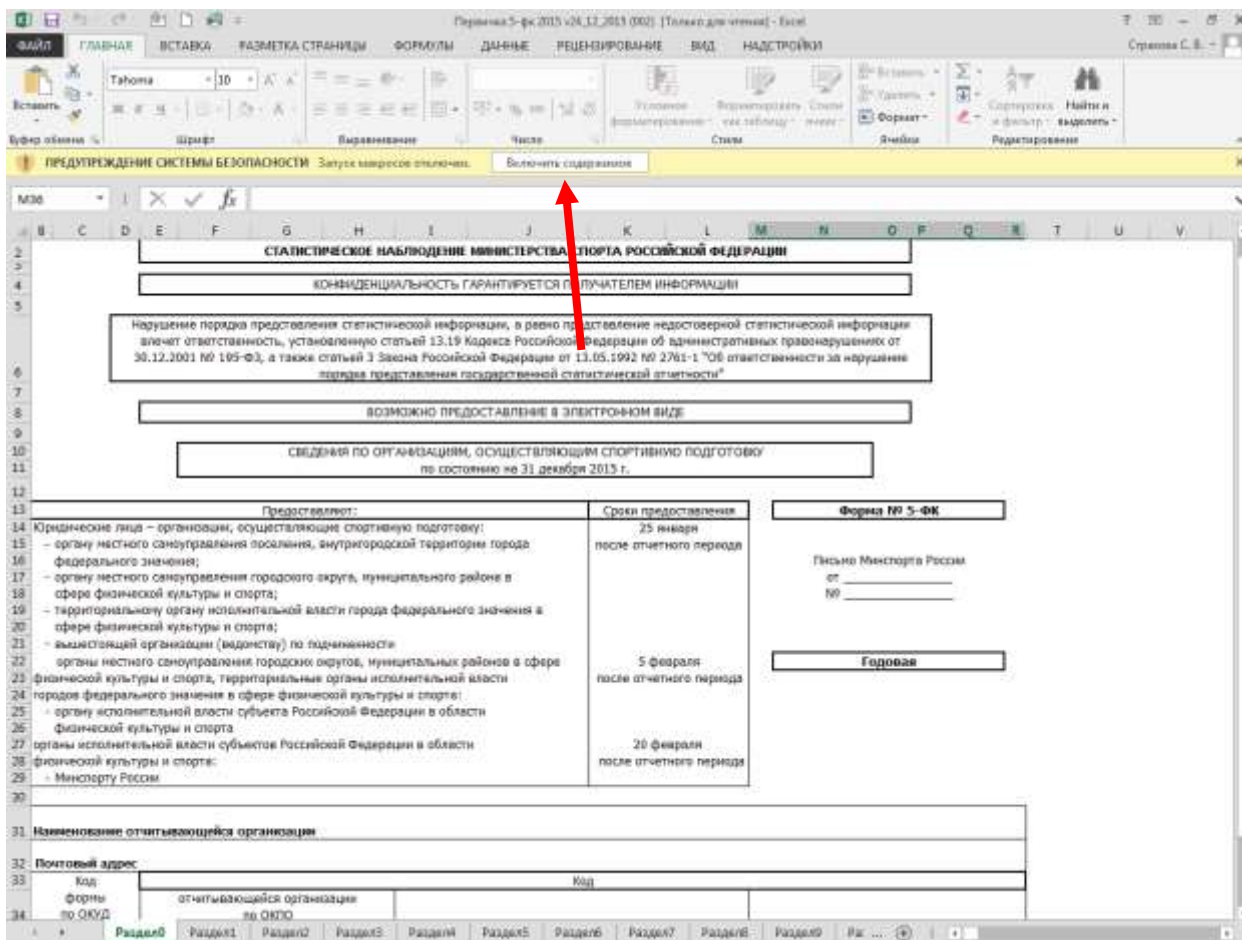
Первичка 5-фк 2015 v24_12_2015 (002) [Только для чтения] - Excel

ФАЙЛ ГЛАВНАЯ ВСТАВКА РАЗМЕТКА СТРАНИЦЫ ФОРМУЛЫ ДАННЫЕ РЕЦЕНЗИРОВАНИЕ ВИД НАДСТРОЙКИ

Страхова С. В.

Вставить Tahoma 10 Условное форматирование Форматировать как таблицу Стили ячеек Вставить Удалить Формат Сортировка и фильтр Найти и выделить

Буфер обмена Шрифт Выравнивание Число Стили Ячейки Редактирование

ПРЕДУПРЕЖДЕНИЕ СИСТЕМЫ БЕЗОПАСНОСТИ Запуск макросов отключен. Включить содержимое

M36

B C D E F G H I J K L M N O P Q R T U V

СТАТИСТИЧЕСКОЕ НАБЛЮДЕНИЕ МИНИСТЕРСТВА СПОРТА РОССИЙСКОЙ ФЕДЕРАЦИИ

КОНФИДЕНЦИАЛЬНОСТЬ ГАРАНТИРУЕТСЯ ПОЛУЧАТЕЛЕМ ИНФОРМАЦИИ

Нарушение порядка представления статистической информации, а равно представление недостоверной статистической информации влечет ответственность, установленную статьей 13.19 Кодекса Российской Федерации об административных правонарушениях от 30.12.2001 № 195-ФЗ, а также статьей 3 Закона Российской Федерации от 13.05.1992 № 2761-1 "Об ответственности за нарушение порядка представления государственной статистической отчетности"

ВОЗМОЖНО ПРЕДОСТАВЛЕНИЕ В ЭЛЕКТРОННОМ ВИДЕ

СВЕДЕНИЯ ПО ОРГАНИЗАЦИЯМ, ОСУЩЕСТВЛЯЮЩИМ СПОРТИВНУЮ ПОДГОТОВКУ
по состоянию на 31 декабря 2015 г.

| Предоставляют: | Сроки предоставления |
|---|---|
| Юридические лица – организации, осуществляющие спортивную подготовку: – органу местного самоуправления поселения, внутригородской территории города федерального значения; – органу местного самоуправления городского округа, муниципального района в сфере физической культуры и спорта; – территориальному органу исполнительной власти города федерального значения в сфере физической культуры и спорта; – вышестоящей организации (ведомству) по подчиненности | 25 января после отчетного периода |
| органы местного самоуправления городских округов, муниципальных районов в сфере физической культуры и спорта, территориальные органы исполнительной власти городов федерального значения в сфере физической культуры и спорта: – органу исполнительной власти субъекта Российской Федерации в области физической культуры и спорта | 5 февраля после отчетного периода |
| органы исполнительной власти субъектов Российской Федерации в области физической культуры и спорта: – Минспорту России | 20 февраля после отчетного периода |

Форма № 5-ФК

Письмо Минспорта России
от ____________
№ ____________

Годовая

Наименование отчитывающейся организации

Почтовый адрес

| Код формы по ОКУД | Код |
|---|---|
| | отчитывающейся организации по ОКПО |

Раздел0 Раздел1 Раздел2 Раздел3 Раздел4 Раздел5 Раздел6 Раздел7 Раздел8 Раздел9 Ра ...